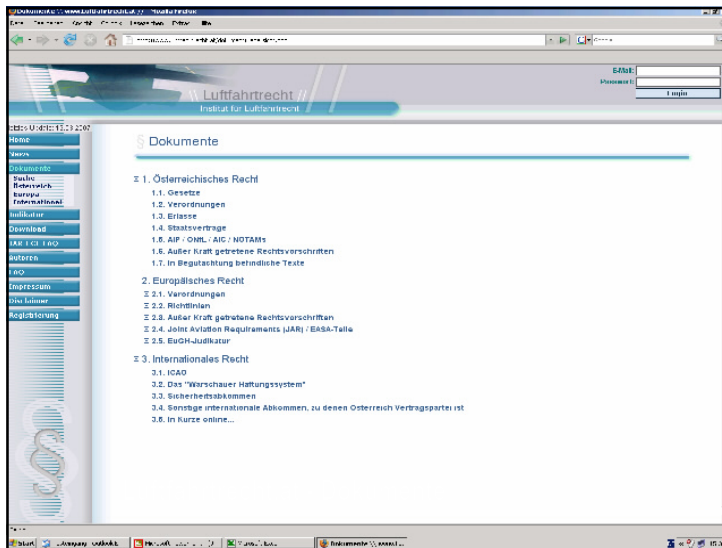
Dokumente :: www.luftfahrtrecht.at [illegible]

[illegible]

Luftfahrtrecht
Institut für Luftfahrtrecht

E-Mail:
Passwort:
Login

Letztes Update: 13.03.2007

Home
News
Dokumente
Suche
Österreich
Europa
International
Judikatur
Download
JAR FCL FAQ
Autoren
FAQ
Impressum
Disclaimer
Registrierung

§ Dokumente

Σ 1. Österreichisches Recht
1.1. Gesetze
1.2. Verordnungen
1.3. Erlässe
1.4. Staatsverträge
1.5. AIP / ONIL / AIC / NOTAMs
1.6. Außer Kraft getretene Rechtsvorschriften
1.7. In Begutachtung befindliche Texte

2. Europäisches Recht
Σ 2.1. Verordnungen
Σ 2.2. Richtlinien
Σ 2.3. Außer Kraft getretene Rechtsvorschriften
Σ 2.4. Joint Aviation Requirements (JAR) / EASA-Teile
Σ 2.5. EuGH-Judikatur

Σ 3. Internationales Recht
3.1. ICAO
3.2. Das "Warschauer Haftungssystem"
3.3. Sicherheitsabkommen
3.4. Sonstige internationale Abkommen, zu denen Österreich Vertragspartei ist
3.5. In Kürze online...

Start | Company Outlook | Microsoft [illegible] | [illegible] | Dokumente :: www.l...